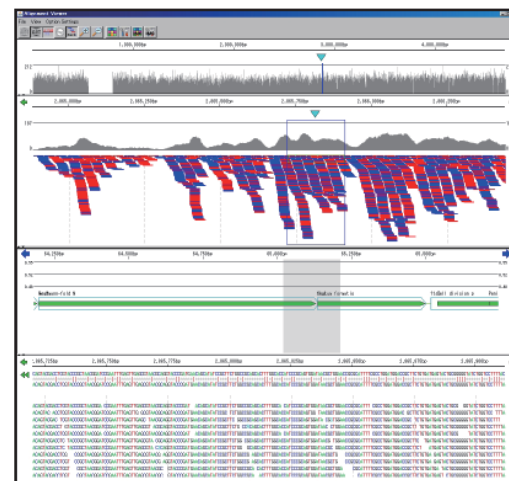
Alignment Viewer

File View Option Settings

1,000,000bp

2,000,000bp

3,000,000bp

4,000,000bp

2,600,000bp

2,650,000bp

2,700,000bp

2,750,000bp

2,800,000bp

2,850,000bp

94,250bp

94,500bp

94,750bp

95,000bp

95,250bp

95,500bp

Southern-field N

Shadow format a

FtsZ-cell division a

2,665,725bp

2,665,750bp

2,665,775bp

2,665,800bp

2,665,825bp

2,665,850bp

2,665,875bp

2,665,900bp

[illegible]